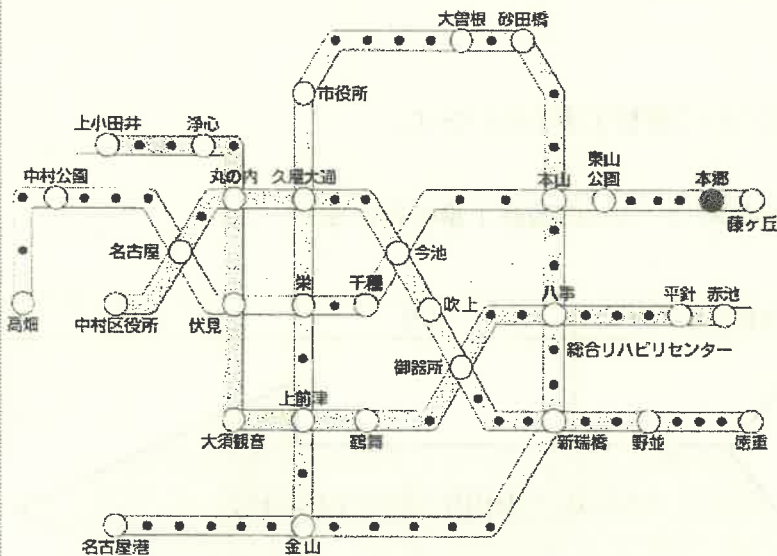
大曽根　砂田橋

市役所

上小田井　浄心

中村公園

丸の内　久屋大通

本山

東山公園

本郷

藤ヶ丘

名古屋

今池

高畑

中村区役所

伏見

栄

千種

吹上

八事

平針　赤池

御器所

総合リハビリセンター

上前津

大須観音

鶴舞

新瑞橋

野並

徳重

名古屋港

金山